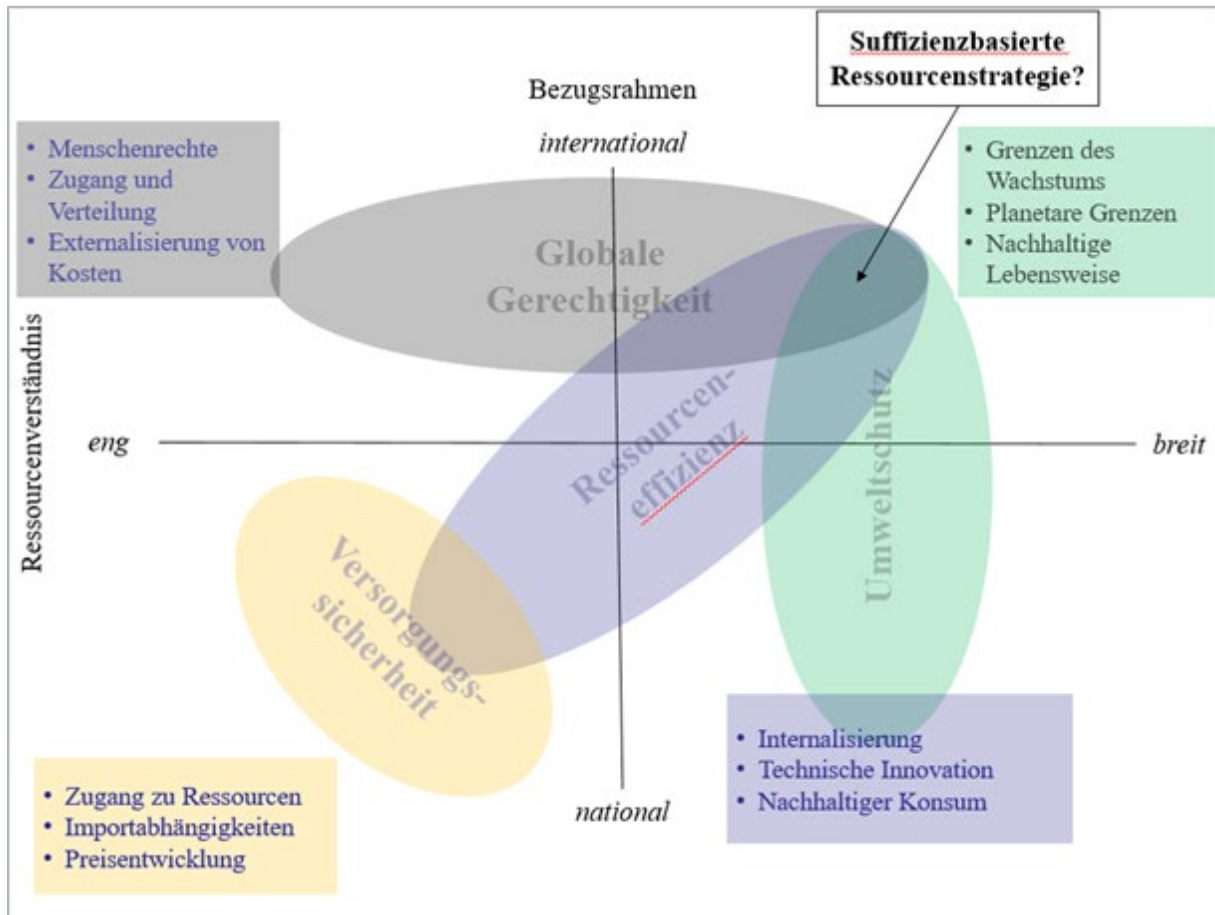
Suffizienzbasierte Ressourcenstrategie?

Bezugsrahmen

international

- Menschenrechte
- Zugang und Verteilung
- Externalisierung von Kosten

- Grenzen des Wachstums
- Planetare Grenzen
- Nachhaltige Lebensweise

Globale Gerechtigkeit

Ressourcenverständnis

eng

breit

Ressourceneffizienz

Umweltschutz

Versorgungssicherheit

- Internalisierung
- Technische Innovation
- Nachhaltiger Konsum

national

- Zugang zu Ressourcen
- Importabhängigkeiten
- Preisentwicklung